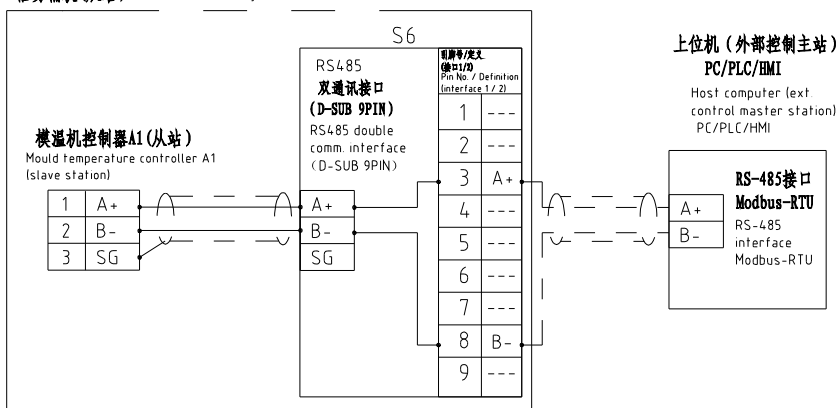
S6

RS485
双通讯接口
(D-SUB 9PIN)
RS485 double comm. interface
(D-SUB 9PIN)

引脚号/定义
(接口1/2)
Pin No. / Definition
(interface 1 / 2)

| | |
|---|---|
| 1 | --- |
| 2 | --- |
| 3 | A+ |
| 4 | --- |
| 5 | --- |
| 6 | --- |
| 7 | --- |
| 8 | B- |
| 9 | --- |

模温机控制器A1(从站)
Mould temperature controller A1
(slave station)

| | |
|---|---|
| 1 | A+ |
| 2 | B- |
| 3 | SG |

A+
B-
SG

上位机(外部控制主站)
PC/PLC/HMI
Host computer (ext control master station)
PC/PLC/HMI

A+
B-

RS-485接口
Modbus-RTU
RS-485 interface
Modbus-RTU